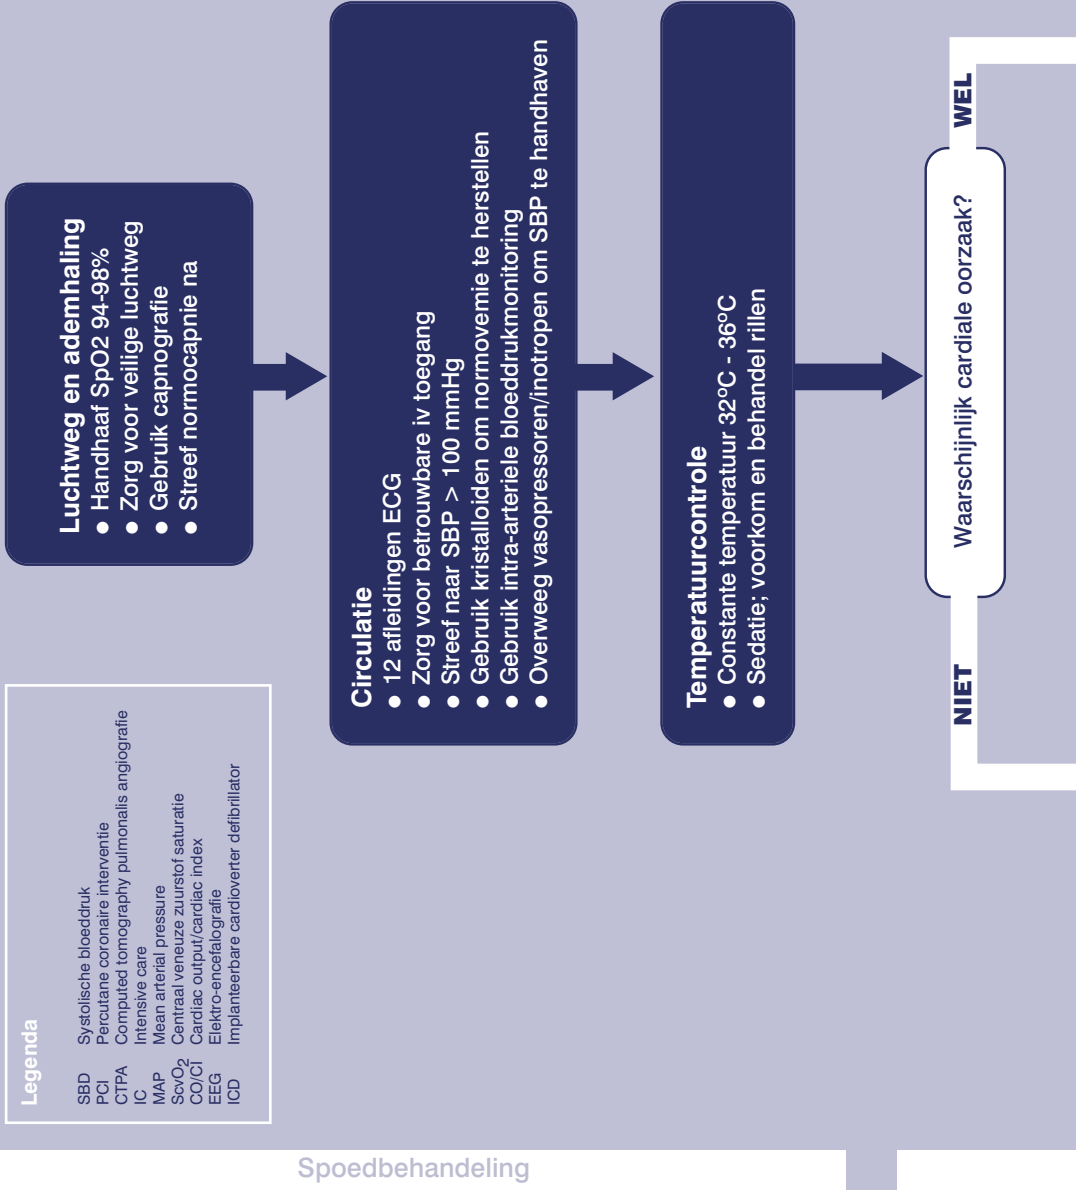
Luchtweg en ademhaling
● Handhaaf SpO2 94-98%
● Zorg voor veilige luchtweg
● Gebruik capnografie
● Streef normocapnie na

Circulatie
● 12 afleidingen ECG
● Zorg voor betrouwbare iv toegang
● Streef naar SBP > 100 mmHg
● Gebruik kristalloiden om normovemie te herstellen
● Gebruik intra-arteriele bloeddrukmonitoring
● Overweeg vasopressoren/inotropen om SBP te handhaven

Temperatuurcontrole
● Constante temperatuur 32°C - 36°C
● Sedatie; voorkom en behandel rillen

Waarschijnlijk cardiale oorzaak?

WEL

NIET

Legenda

| | |
|---|---|
| SBD | Systolische bloeddruk |
| PCI | Percutane coronaire interventie |
| CTPA | Computed tomography pulmonalis angiografie |
| IC | Intensive care |
| MAP | Mean arterial pressure |
| $ScvO_2$ | Centraal veneuze zuurstof saturatie |
| CO/CI | Cardiac output/cardiac index |
| EEG | Elektro-encefalografie |
| ICD | Implanteerbare cardioverter defibrillator |

Spoedbehandeling